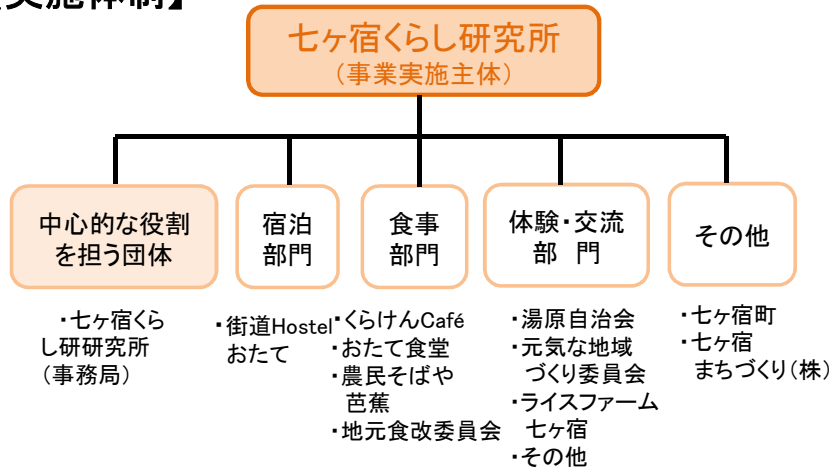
【実施体制】

七ヶ宿くらし研究所
（事業実施主体）

中心的な役割を担う団体

・七ヶ宿くらし研研究所（事務局）

宿泊部門

・街道Hostelおたて

食事部門

・くらけんCafé
・おたて食堂
・農民そばや芭蕉
・地元食改委員会

体験・交流部門

・湯原自治会
・元気な地域づくり委員会
・ライスファーム七ヶ宿
・その他

その他

・七ヶ宿町
・七ヶ宿まちづくり（株）